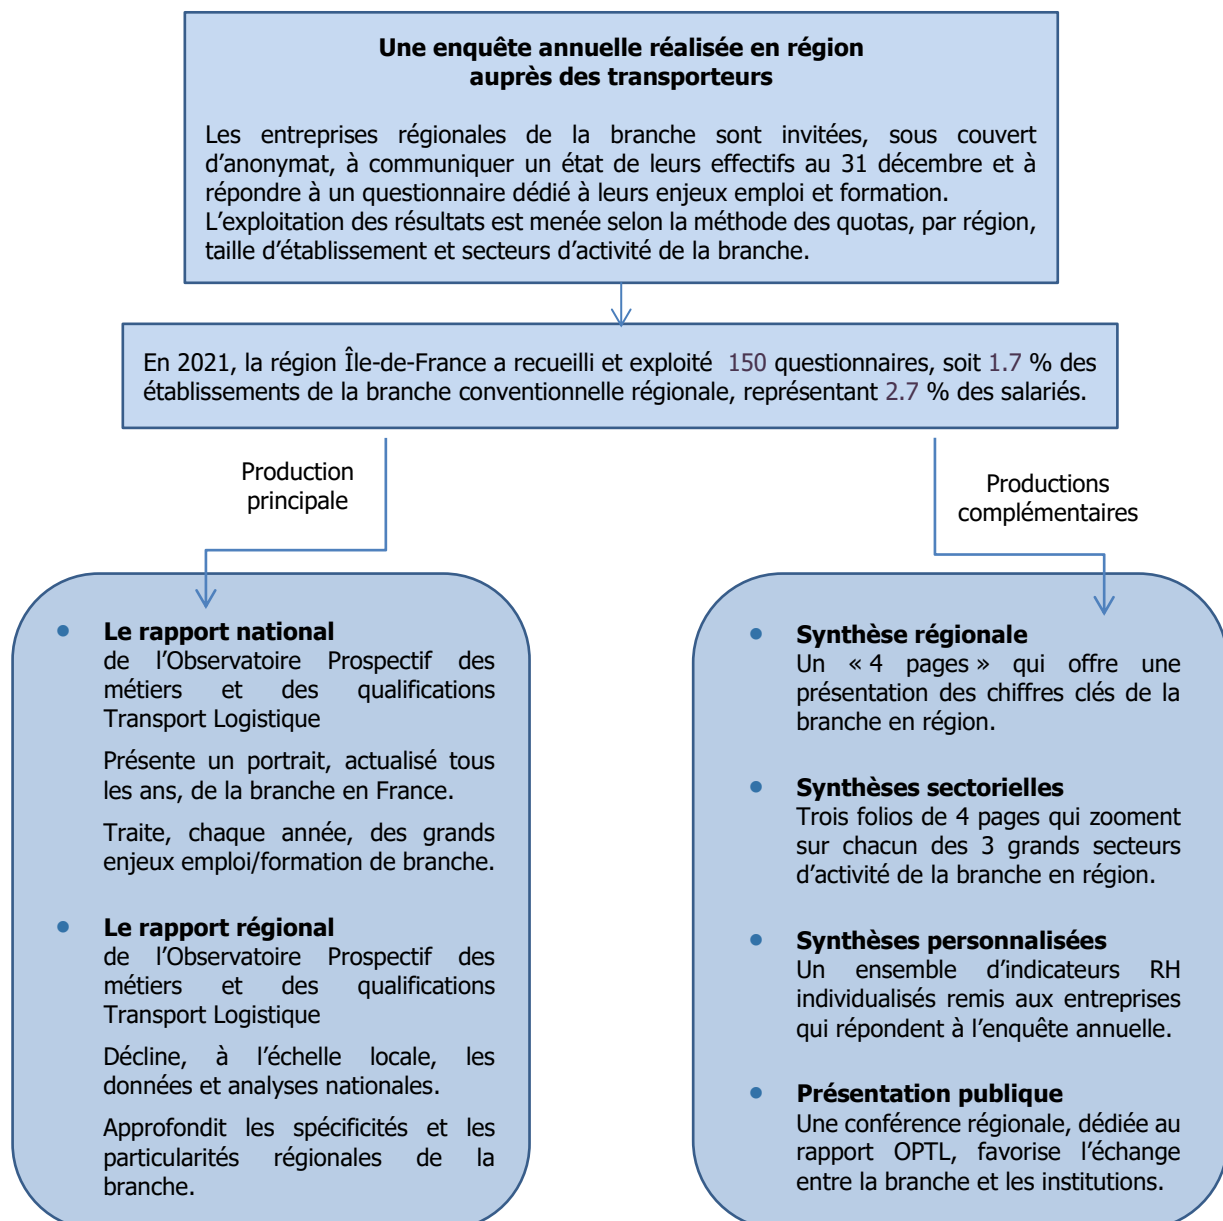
**Une enquête annuelle réalisée en région auprès des transporteurs**

Les entreprises régionales de la branche sont invitées, sous couvert d'anonymat, à communiquer un état de leurs effectifs au 31 décembre et à répondre à un questionnaire dédié à leurs enjeux emploi et formation.
L'exploitation des résultats est menée selon la méthode des quotas, par région, taille d'établissement et secteurs d'activité de la branche.

En 2021, la région Île-de-France a recueilli et exploité 150 questionnaires, soit 1.7 % des établissements de la branche conventionnelle régionale, représentant 2.7 % des salariés.

Production principale

Productions complémentaires

- **Le rapport national**
de l'Observatoire Prospectif des métiers et des qualifications Transport Logistique

Présente un portrait, actualisé tous les ans, de la branche en France.

Traite, chaque année, des grands enjeux emploi/formation de branche.

- **Le rapport régional**
de l'Observatoire Prospectif des métiers et des qualifications Transport Logistique

Décline, à l'échelle locale, les données et analyses nationales.

Approfondit les spécificités et les particularités régionales de la branche.

- **Synthèse régionale**
Un « 4 pages » qui offre une présentation des chiffres clés de la branche en région.

- **Synthèses sectorielles**
Trois folios de 4 pages qui zooment sur chacun des 3 grands secteurs d'activité de la branche en région.

- **Synthèses personnalisées**
Un ensemble d'indicateurs RH individualisés remis aux entreprises qui répondent à l'enquête annuelle.

- **Présentation publique**
Une conférence régionale, dédiée au rapport OPTL, favorise l'échange entre la branche et les institutions.